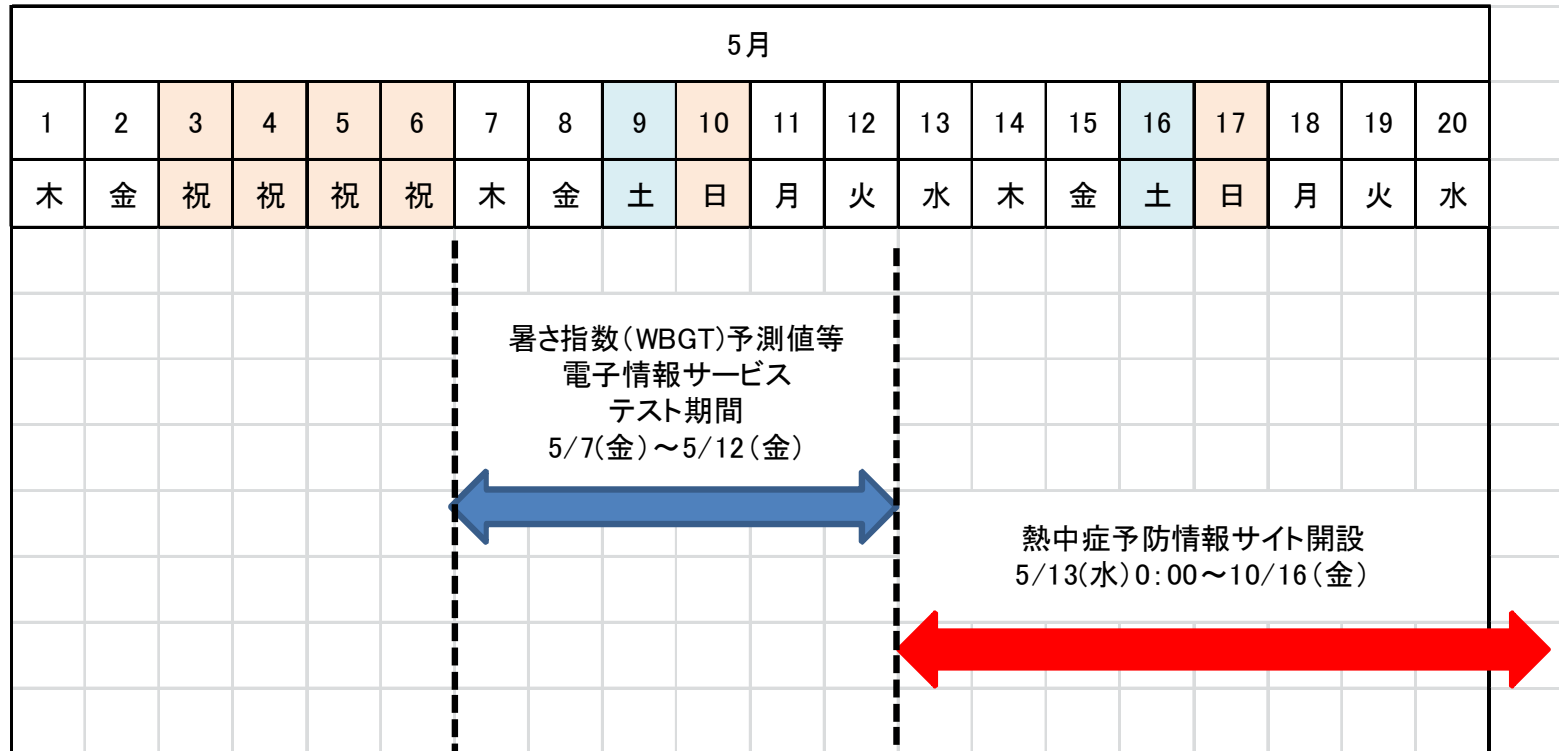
5月

| 1 | 2 | 3 | 4 | 5 | 6 | 7 | 8 | 9 | 10 | 11 | 12 | 13 | 14 | 15 | 16 | 17 | 18 | 19 | 20 |
|---|---|---|---|---|---|---|---|---|---|---|---|---|---|---|---|---|---|---|---|
| 木 | 金 | 祝 | 祝 | 祝 | 祝 | 木 | 金 | 土 | 日 | 月 | 火 | 水 | 木 | 金 | 土 | 日 | 月 | 火 | 水 |

暑さ指数(WBGT)予測値等
電子情報サービス
テスト期間
5/7(金)～5/12(金)

熱中症予防情報サイト開設
5/13(水)0:00～10/16(金)